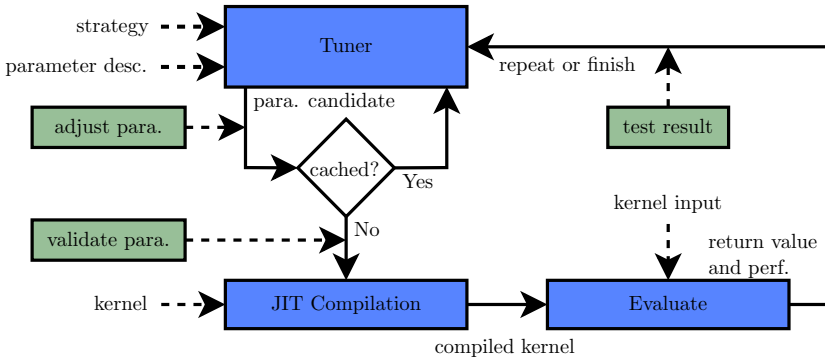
strategy
parameter desc.
Tuner
repeat or finish
para. candidate
adjust para.
test result
cached?
Yes
kernel input
No
validate para.
return value and perf.
kernel
JIT Compilation
Evaluate
compiled kernel